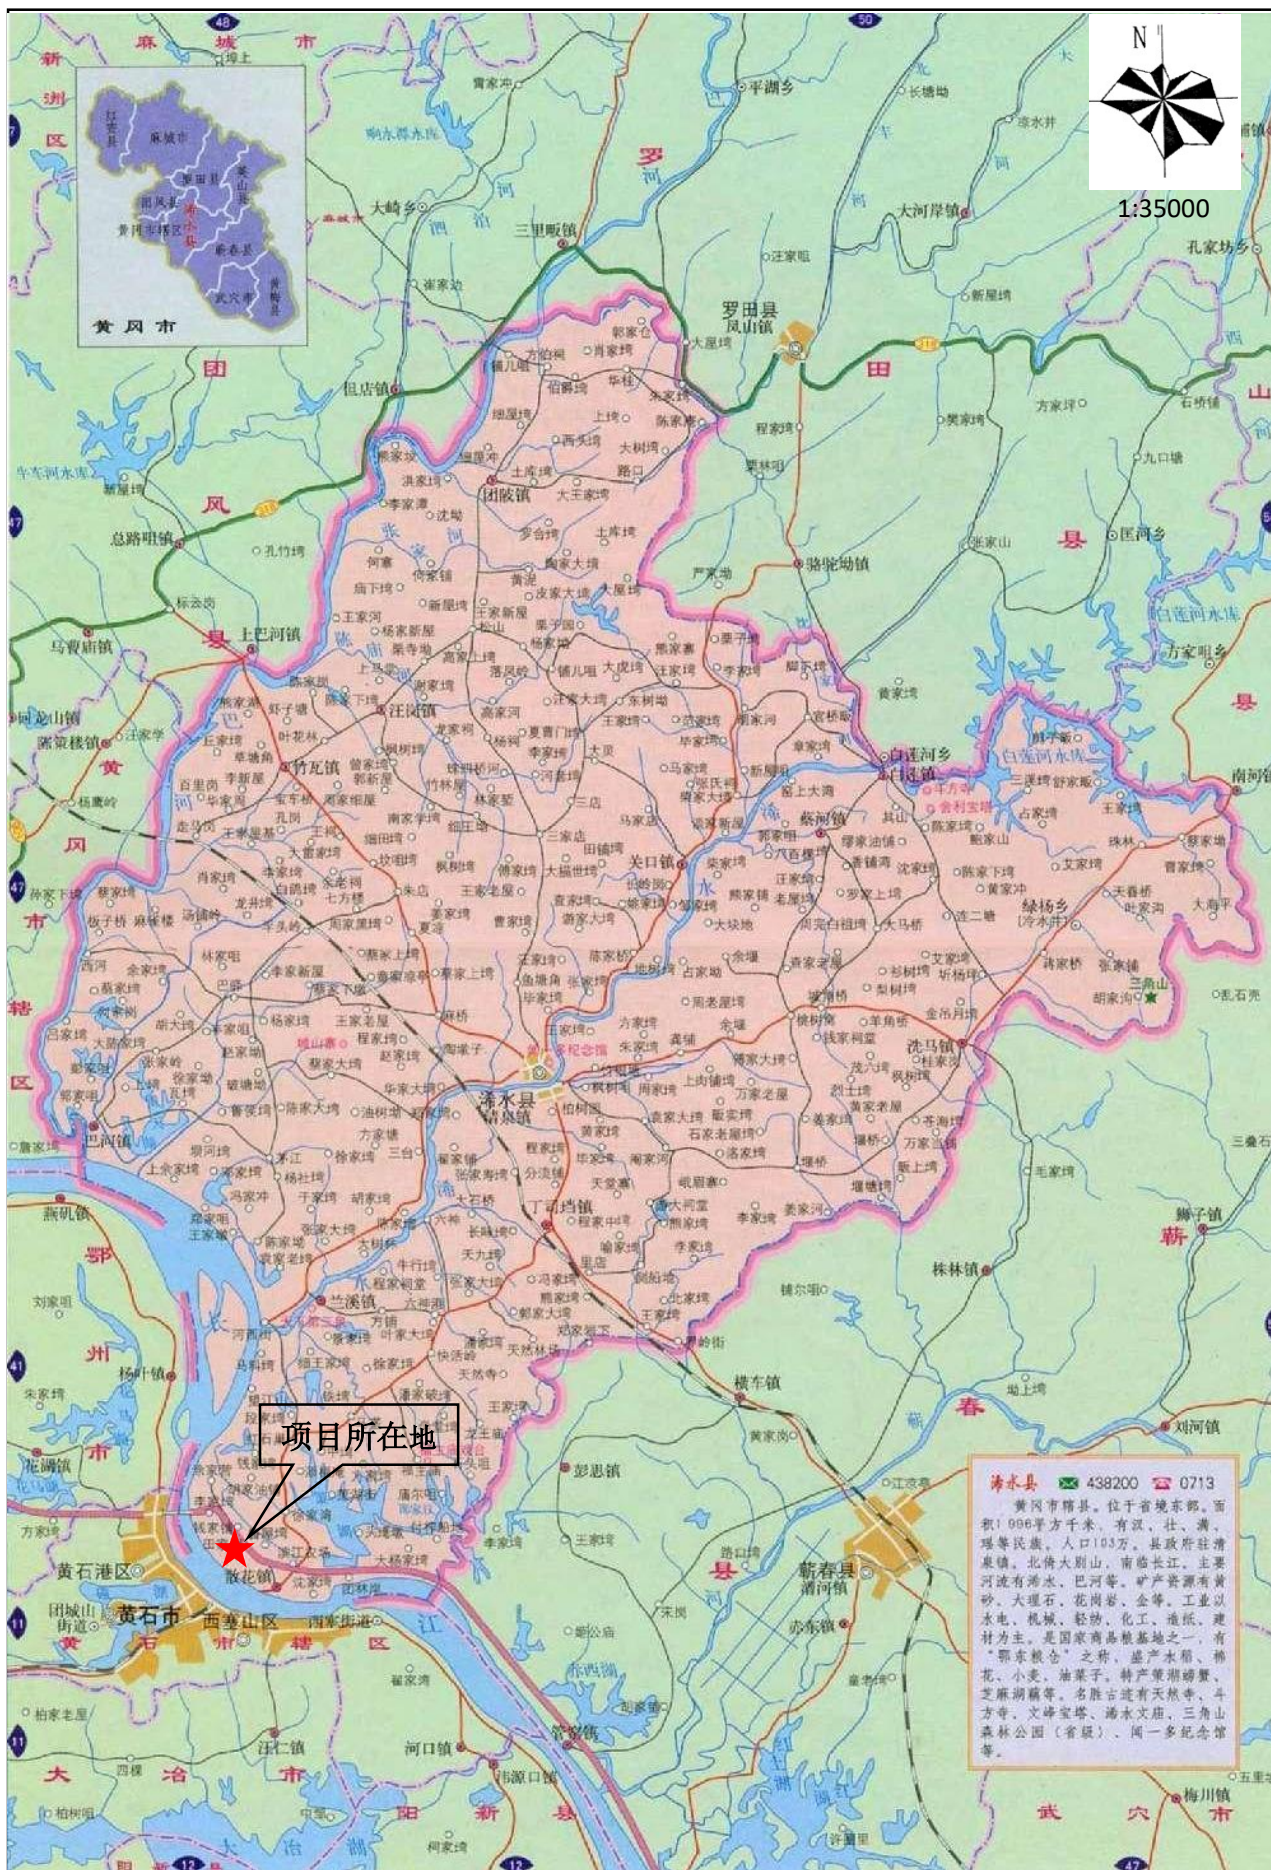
N

1:35000

黄冈市

麻城市

罗田县
凤山镇

团风县

浠水县
清泉镇

蕲春县
漕河镇

黄石市

黄石港区

西塞山区

散花镇

项目所在地

鄂州市

大冶市

阳新县

武穴市

团陂镇

汪岗镇

竹瓦镇

巴河镇

兰溪镇

关口镇

蔡河镇

白莲河乡

绿杨乡

洗马镇

丁司垱镇

上巴河镇

总路咀镇

但店镇

三里畈镇

大河岸镇

骆驼坳镇

横车镇

株林镇

刘河镇

彭思镇

赤东镇

管窑镇

浠水县 ✉ 438200 ☎ 0713
黄冈市辖县。位于省境东部。面积1996平方千米。有汉、壮、满、瑶等民族，人口103万。县政府驻清泉镇，北倚大别山，南临长江，主要河流有浠水、巴河等。矿产资源有黄砂、大理石、花岗岩、金等。工业以水电、机械、轻纺、化工、造纸、建材为主。是国家商品粮基地之一，有"鄂东粮仓"之称，盛产水稻、棉花、小麦、油菜子。特产有湖藕、芝麻湖藕等。名胜古迹有天然寺、斗方寺、文峰宝塔、浠水文庙、三角山森林公园（省级）、闻一多纪念馆等。